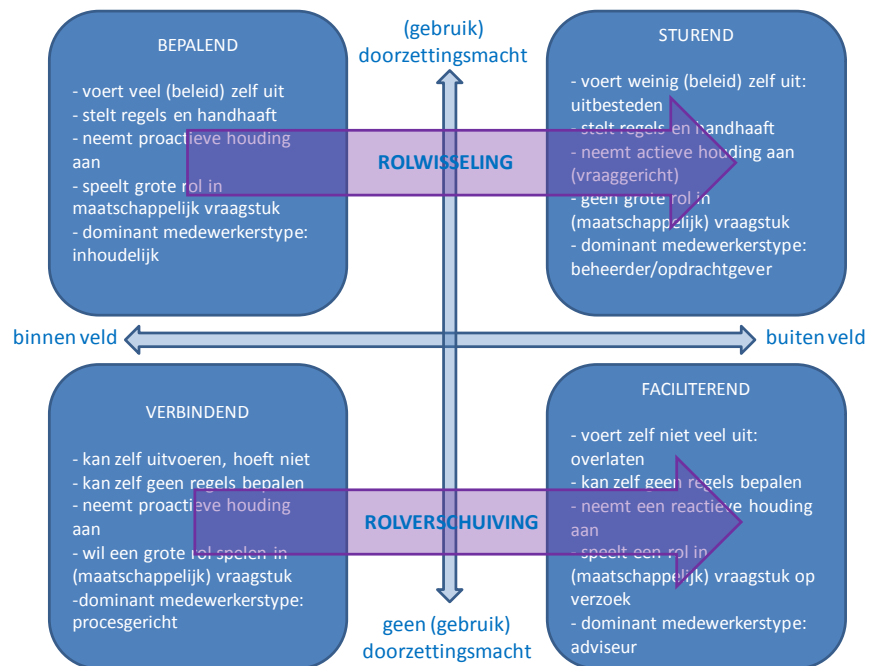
BEPALEND

- voert veel (beleid) zelf uit
- stelt regels en handhaaft
- neemt proactieve houding aan
- speelt grote rol in maatschappelijk vraagstuk
- dominant medewerkerstype: inhoudelijk

(gebruik) doorzettingsmacht

STUREND

- voert weinig (beleid) zelf uit: uitbesteden
- stelt regels en handhaaft
- neemt actieve houding aan (vraaggericht)
- geen grote rol in (maatschappelijk) vraagstuk
- dominant medewerkerstype: beheerder/opdrachtgever

ROLWISSELING

binnen veld

buiten veld

VERBINDEND

- kan zelf uitvoeren, hoeft niet
- kan zelf geen regels bepalen
- neemt proactieve houding aan
- wil een grote rol spelen in (maatschappelijk) vraagstuk
-dominant medewerkerstype: procesgericht

FACILITEREND

- voert zelf niet veel uit: overlaten
- kan zelf geen regels bepalen
- neemt een reactieve houding aan
- speelt een rol in (maatschappelijk) vraagstuk op verzoek
- dominant medewerkerstype: adviseur

ROLVERSCHUIVING

geen (gebruik) doorzettingsmacht